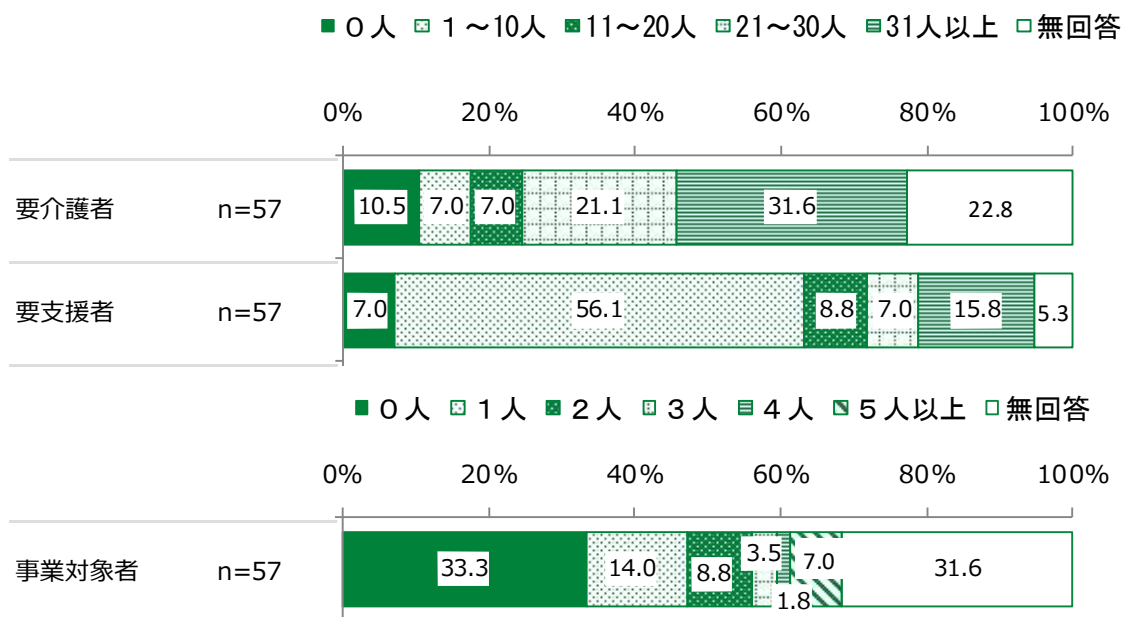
■０人 □１～10人 ■11～20人 □21～30人 ■31人以上 □無回答

0% 20% 40% 60% 80% 100%

| | | | | | | | | |
|---|---|---|---|---|---|---|---|---|
| 要介護者 | n=57 | 10.5 | 7.0 | 7.0 | 21.1 | 31.6 | 22.8 |
| 要支援者 | n=57 | 7.0 | 56.1 | 8.8 | 7.0 | 15.8 | 5.3 |

■０人 □１人 ■２人 □３人 ■４人 ■５人以上 □無回答

0% 20% 40% 60% 80% 100%

| | | | | | | | | |
|---|---|---|---|---|---|---|---|---|
| 事業対象者 | n=57 | 33.3 | 14.0 | 8.8 | 3.5 | 1.8 | 7.0 | 31.6 |